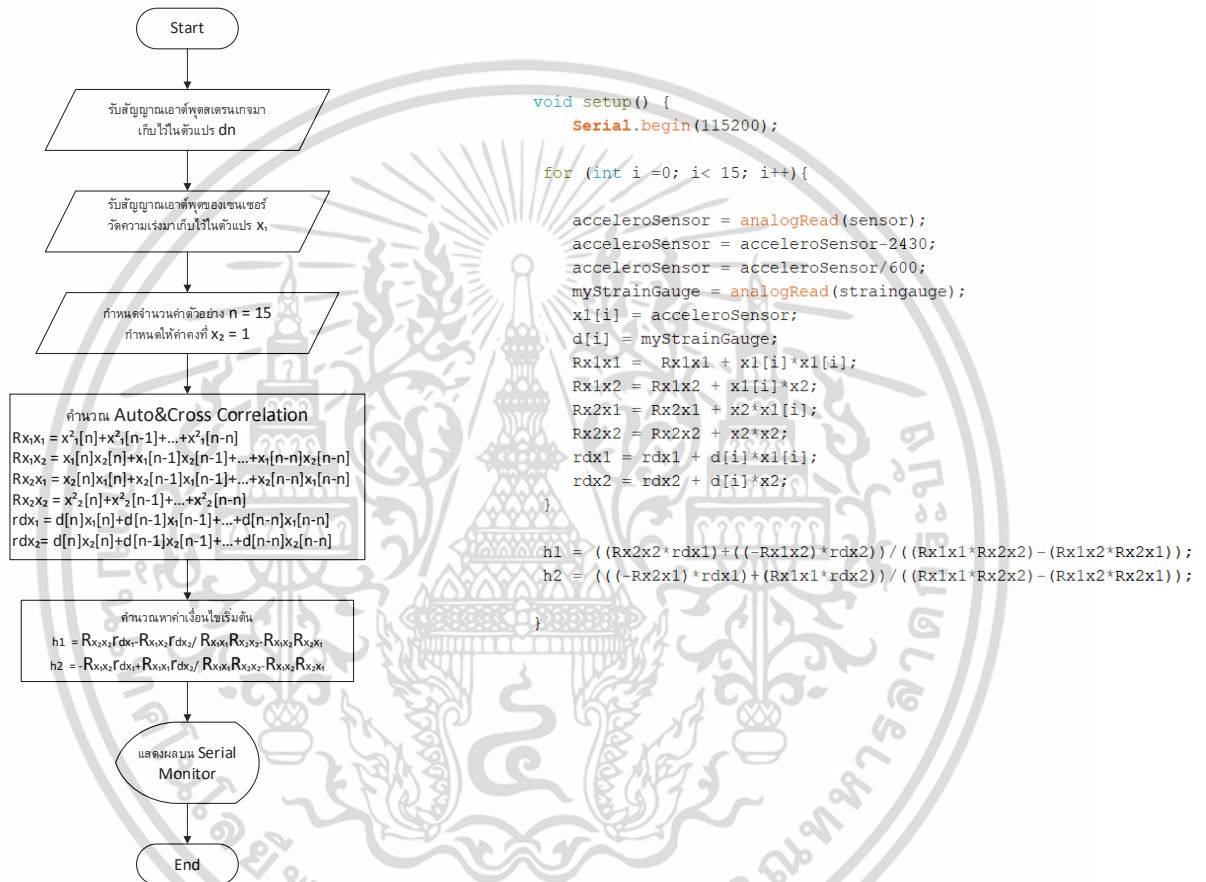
Start

รับสัญญาณเอาต์พุตสเตรนเกจมาเก็บไว้ในตัวแปร dn

รับสัญญาณเอาต์พุตของเซนเซอร์วัดความเร่งมาเก็บไว้ในตัวแปร $x_1$

กำหนดจำนวนค่าตัวอย่าง n = 15
กำหนดให้ค่าคงที่ $x_2 = 1$

คำนวณ Auto&Cross Correlation
$Rx_1x_1 = x^2_1[n]+x^2_1[n-1]+...+x^2_1[n-n]$
$Rx_1x_2 = x_1[n]x_2[n]+x_1[n-1]x_2[n-1]+...+x_1[n-n]x_2[n-n]$
$Rx_2x_1 = x_2[n]x_1[n]+x_2[n-1]x_1[n-1]+...+x_2[n-n]x_1[n-n]$
$Rx_2x_2 = x^2_2[n]+x^2_2[n-1]+...+x^2_2[n-n]$
$rdx_1 = d[n]x_1[n]+d[n-1]x_1[n-1]+...+d[n-n]x_1[n-n]$
$rdx_2 = d[n]x_2[n]+d[n-1]x_2[n-1]+...+d[n-n]x_2[n-n]$

คำนวณหาค่าเงื่อนไขเริ่มต้น
$h1 = R_{x_2x_2}r_{dx_1}-R_{x_1x_2}r_{dx_2}/R_{x_1x_1}R_{x_2x_2}-R_{x_1x_2}R_{x_2x_1}$
$h2 = -R_{x_1x_2}r_{dx_1}+R_{x_1x_1}r_{dx_2}/R_{x_1x_1}R_{x_2x_2}-R_{x_1x_2}R_{x_2x_1}$

แสดงผลบน Serial Monitor

End

void setup() {
    Serial.begin(115200);

  for (int i =0; i< 15; i++){

    acceleroSensor = analogRead(sensor);
    acceleroSensor = acceleroSensor-2430;
    acceleroSensor = acceleroSensor/600;
    myStrainGauge = analogRead(straingauge);
    x1[i] = acceleroSensor;
    d[i] = myStrainGauge;
    Rx1x1 =  Rx1x1 + x1[i]*x1[i];
    Rx1x2 = Rx1x2 + x1[i]*x2;
    Rx2x1 = Rx2x1 + x2*x1[i];
    Rx2x2 = Rx2x2 + x2*x2;
    rdx1 = rdx1 + d[i]*x1[i];
    rdx2 = rdx2 + d[i]*x2;
  }

  h1 = ((Rx2x2*rdx1)+((-Rx1x2)*rdx2))/((Rx1x1*Rx2x2)-(Rx1x2*Rx2x1));
  h2 = (((-Rx2x1)*rdx1)+(Rx1x1*rdx2))/((Rx1x1*Rx2x2)-(Rx1x2*Rx2x1));

}